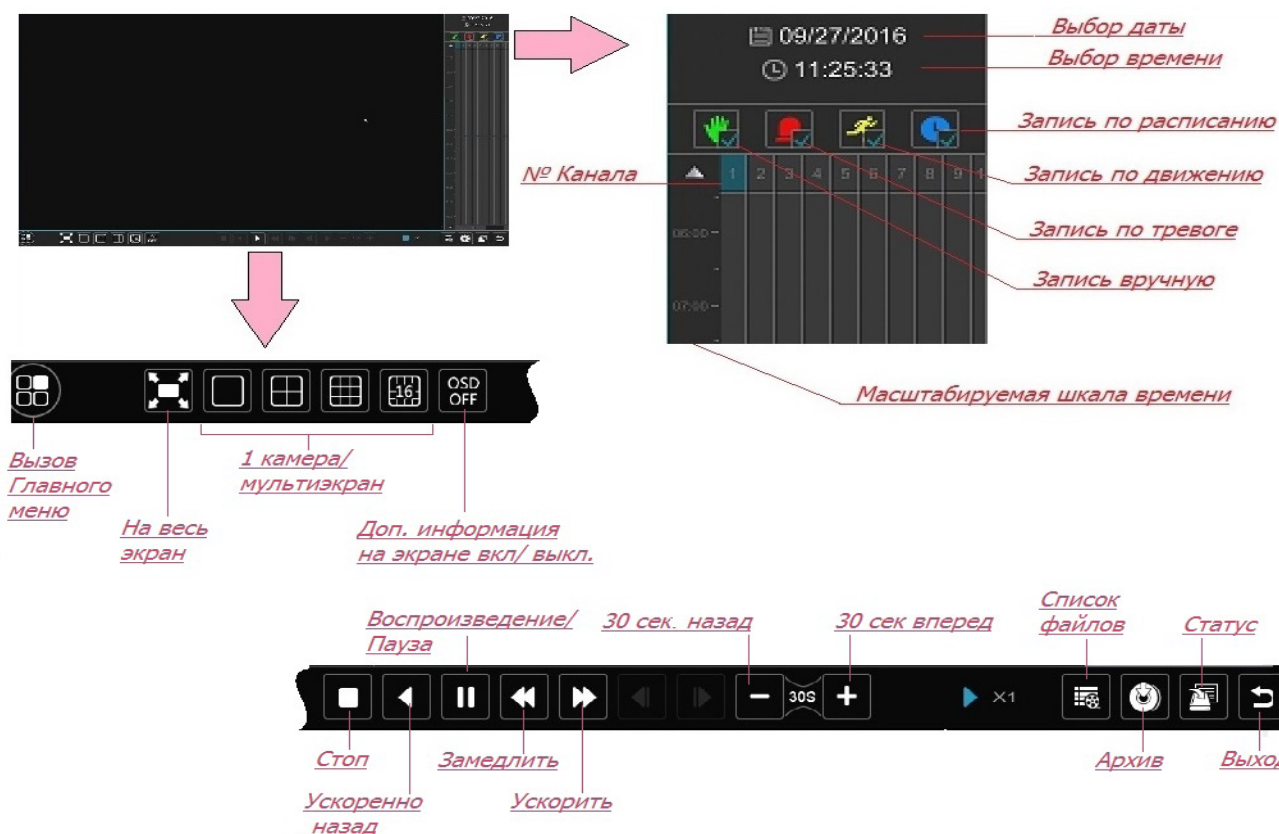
09/27/2016
11:25:33
Выбор даты
Выбор времени
Запись по расписанию
Запись по движению
№ Канала
1 2 3 4 5 6 7 8 9
06:00
07:00
Запись по тревоге
Запись вручную
Масштабируемая шкала времени

OSD OFF
16
Вызов Главного меню
На весь экран
1 камера/ мультиэкран
Доп. информация на экране вкл/ выкл.

Воспроизведение/ Пауза
30 сек. назад
30 сек вперед
Список файлов
Статус
30S
×1
Стоп
Ускоренно назад
Замедлить
Ускорить
Архив
Выход